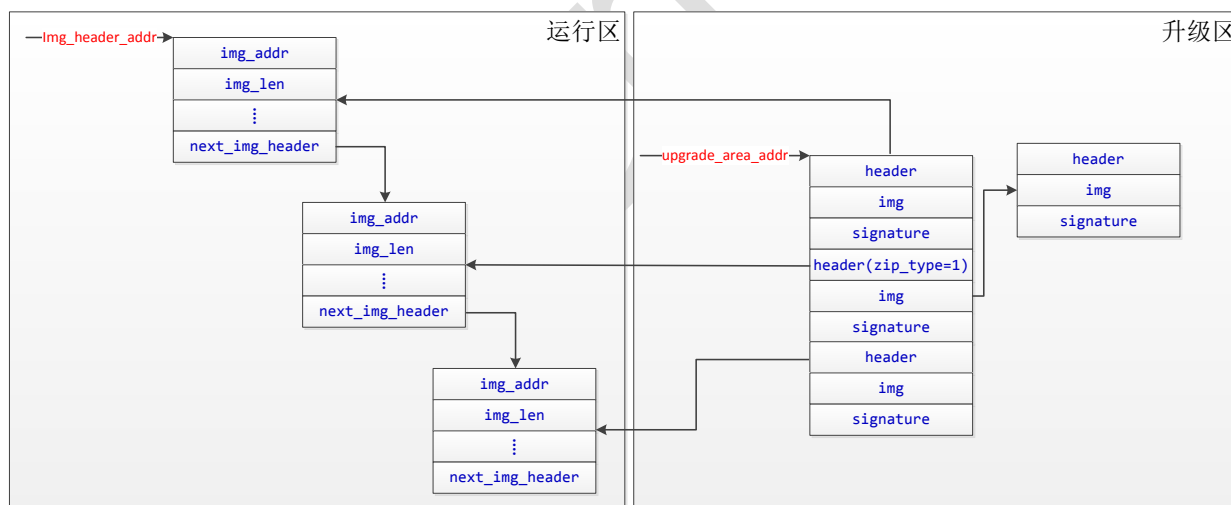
运行区

Img_header_addr

img_addr
img_len
⋮
next_img_header

img_addr
img_len
⋮
next_img_header

img_addr
img_len
⋮
next_img_header

升级区

upgrade_area_addr

header
img
signature
header(zip_type=1)
img
signature
header
img
signature

header
img
signature